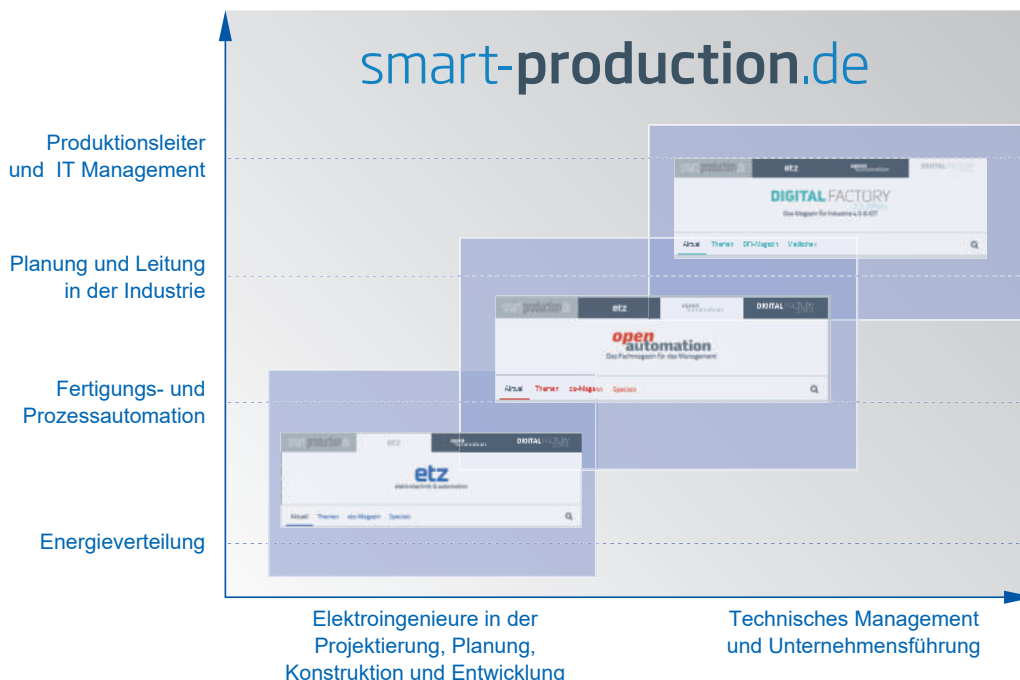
smart-production.de

Produktionsleiter und IT Management

Planung und Leitung in der Industrie

Fertigungs- und Prozessautomation

Energieverteilung

smart-production.de etz open automation DIGITAL FACTORY

DIGITAL FACTORY

Das Magazin für Industrie 4.0 & IOT

Aktuell Themen DFY-Magazin Mediathek

smart-production.de etz open automation DIGITAL FACTORY

open automation

Das Fachmagazin für das Management

Aktuell Themen oa-Magazin Specials

smart-production.de etz open automation DIGITAL FACTORY

etz

elektrotechnik & automation

Aktuell Themen etz-Magazin Specials

Elektroingenieure in der Projektierung, Planung, Konstruktion und Entwicklung

Technisches Management und Unternehmensführung